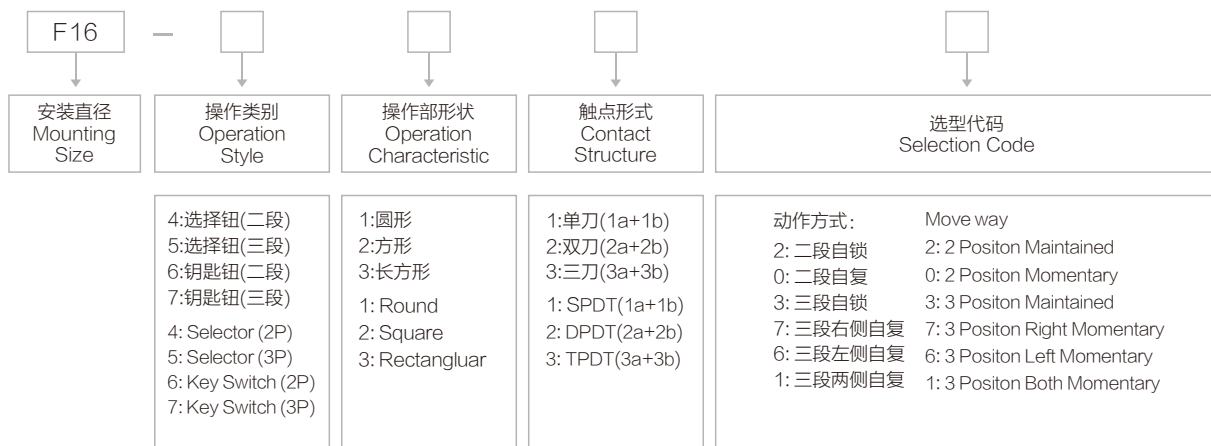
F16 —

安装直径
Mounting
Size

操作类别
Operation
Style

操作部形状
Operation
Characteristic

触点形式
Contact
Structure

选型代码
Selection Code

4:选择钮(二段)
5:选择钮(三段)
6:钥匙钮(二段)
7:钥匙钮(三段)
4: Selector (2P)
5: Selector (3P)
6: Key Switch (2P)
7: Key Switch (3P)

1:圆形
2:方形
3:长方形
1: Round
2: Square
3: Rectangluar

1:单刀(1a+1b)
2:双刀(2a+2b)
3:三刀(3a+3b)
1: SPDT(1a+1b)
2: DPDT(2a+2b)
3: TPDT(3a+3b)

动作方式:
2: 二段自锁
0: 二段自复
3: 三段自锁
7: 三段右侧自复
6: 三段左侧自复
1: 三段两侧自复

Move way
2: 2 Positon Maintained
0: 2 Positon Momentary
3: 3 Positon Maintained
7: 3 Positon Right Momentary
6: 3 Positon Left Momentary
1: 3 Positon Both Momentary